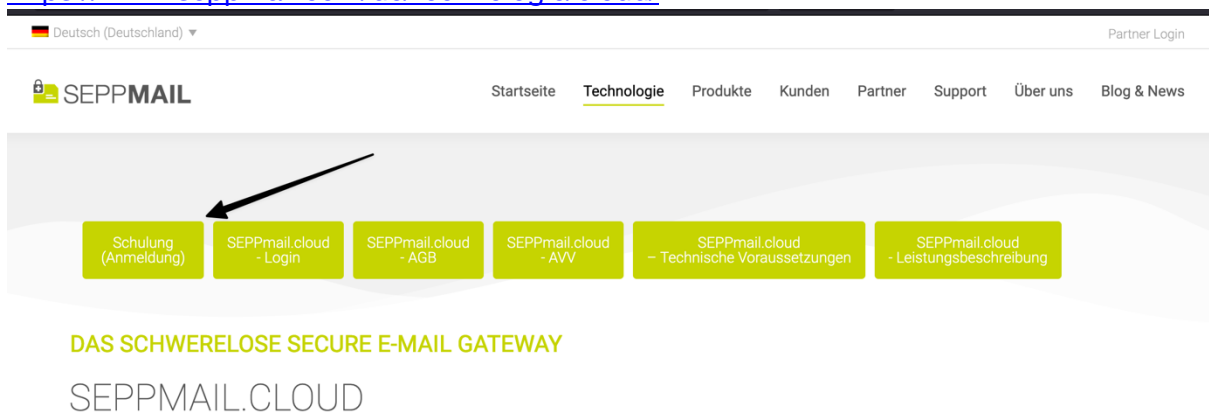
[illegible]

Deutsch (Deutschland) ▾

Partner Login

SEPPMAIL

Startseite Technologie Produkte Kunden Partner Support Über uns Blog & News

Schulung (Anmeldung)

SEPPmail.cloud - Login

SEPPmail.cloud - AGB

SEPPmail.cloud - AVV

SEPPmail.cloud – Technische Voraussetzungen

SEPPmail.cloud - Leistungsbeschreibung

DAS SCHWERELOSE SECURE E-MAIL GATEWAY

SEPPMAIL.CLOUD